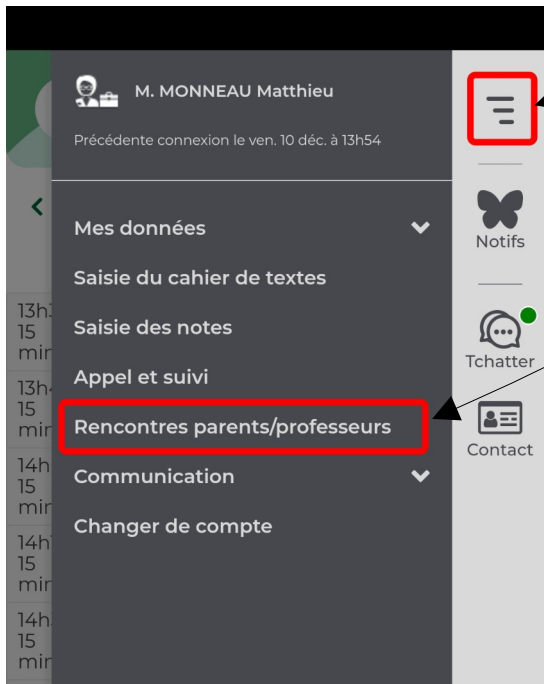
M. MONNEAU Matthieu

Précédente connexion le ven. 10 déc. à 13h54

Mes données

Saisie du cahier de textes

Saisie des notes

Appel et suivi

Rencontres parents/professeurs

Communication

Changer de compte

Notifs

Tchatter

Contact

13h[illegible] 15 min

13h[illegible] 15 min

14h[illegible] 15 min

14h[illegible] 15 min

14h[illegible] 15 min